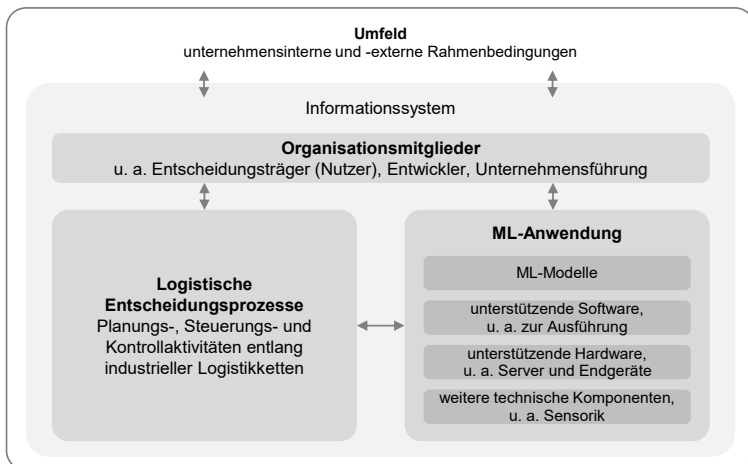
**Umfeld**
unternehmensinterne und -externe Rahmenbedingungen

Informationssystem

**Organisationsmitglieder**
u. a. Entscheidungsträger (Nutzer), Entwickler, Unternehmensführung

**Logistische Entscheidungsprozesse**
Planungs-, Steuerungs- und Kontrollaktivitäten entlang industrieller Logistikketten

**ML-Anwendung**

ML-Modelle

unterstützende Software, u. a. zur Ausführung

unterstützende Hardware, u. a. Server und Endgeräte

weitere technische Komponenten, u. a. Sensorik